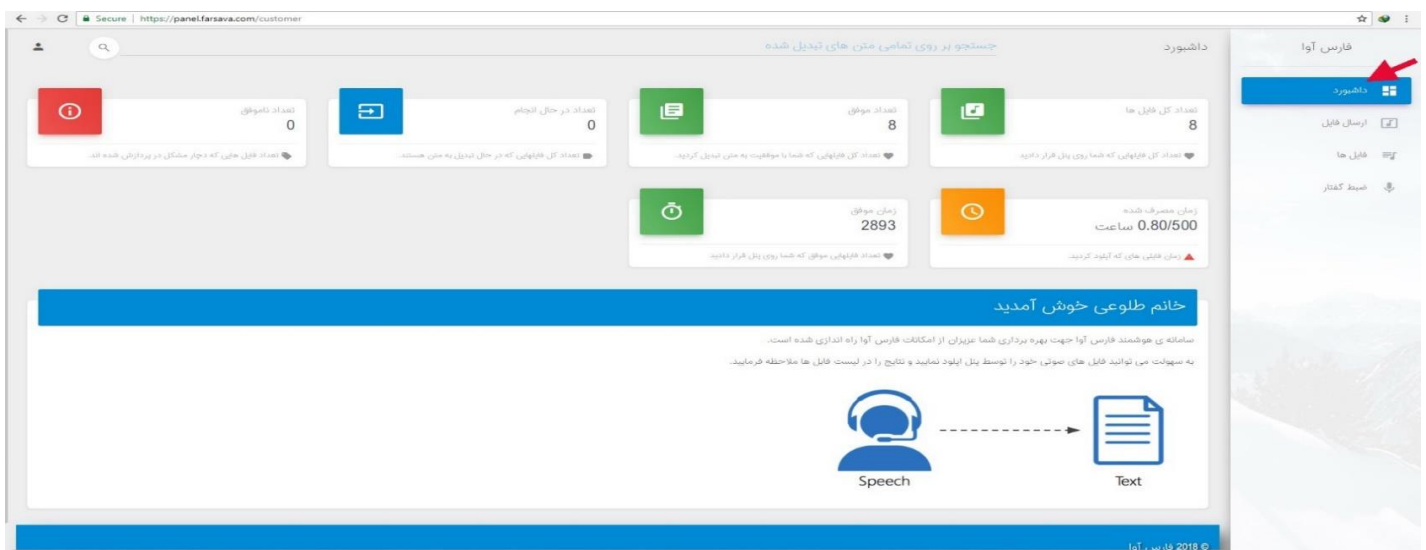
Secure | https://panel.farsava.com/customer

فارس آوا

داشبورد
ارسال فایل
فایل ها
ضبط گفتار

داشبورد

جستجو بر روی تمامی متن های تبدیل شده

تعداد کل فایل ها
8
تعداد کل فایلهایی که شما روی پنل قرار دادید.

تعداد موفق
8
تعداد کل فایلهایی که شما با موفقیت به متن تبدیل کردید.

تعداد در حال انجام
0
تعداد کل فایلهایی که در حال تبدیل به متن هستند.

تعداد ناموفق
0
تعداد فایل هایی که دچار مشکل در پردازش شده اند.

زمان مصرف شده
0.80/500 ساعت
زمان فایلی های که آپلود کردید.

زمان موفق
2893
تعداد فایلهایی موفق که شما روی پنل قرار دادید.

خانم طلوعی خوش آمدید

سامانه ی هوشمند فارس آوا جهت بهره برداری شما عزیزان از امکانات فارس آوا راه اندازی شده است.

به سهولت می توانید فایل های صوتی خود را توسط پنل اپلود نمایید و نتایج را در لیست فایل ها ملاحظه فرمایید.

Speech

Text

© 2018 فارس آوا